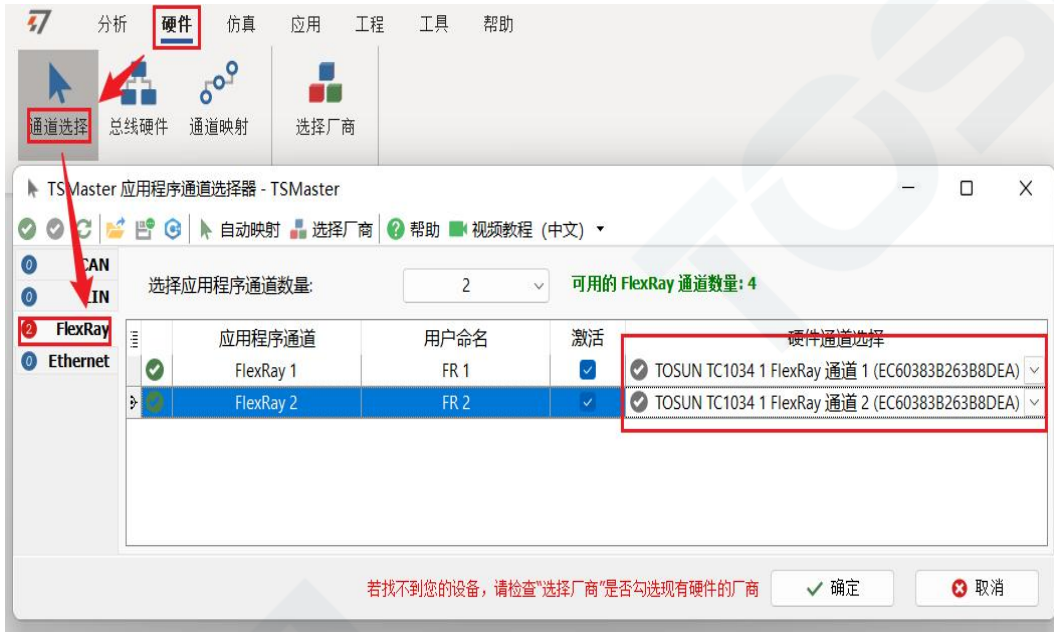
分析 硬件 仿真 应用 工程 工具 帮助

通道选择 总线硬件 通道映射 选择厂商

TSMaster 应用程序通道选择器 - TSMaster

自动映射 选择厂商 帮助 视频教程 (中文)

0 CAN
0 LIN
2 FlexRay
0 Ethernet

选择应用程序通道数量: 2 可用的 FlexRay 通道数量: 4

| | 应用程序通道 | 用户命名 | 激活 | 硬件通道选择 |
|---|---|---|---|---|
| | FlexRay 1 | FR 1 | | TOSUN TC1034 1 FlexRay 通道 1 (EC60383B263B8DEA) |
| | FlexRay 2 | FR 2 | | TOSUN TC1034 1 FlexRay 通道 2 (EC60383B263B8DEA) |

若找不到您的设备，请检查"选择厂商"是否勾选现有硬件的厂商 确定 取消